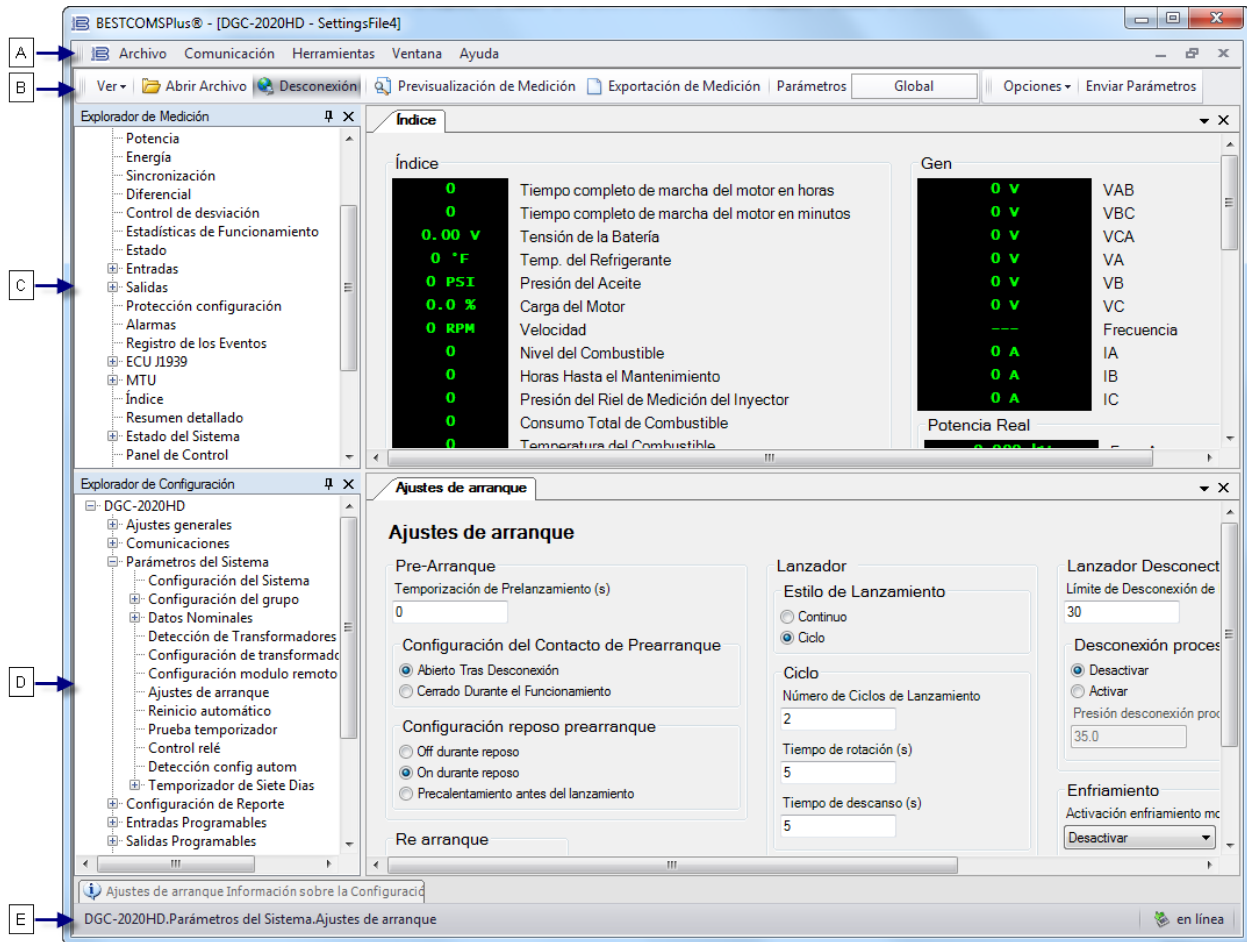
BESTCOMSPlus® - [DGC-2020HD - SettingsFile4]

A
Archivo Comunicación Herramientas Ventana Ayuda

B
Ver ▾ Abrir Archivo Desconexión Previsualización de Medición Exportación de Medición Parámetros Global Opciones ▾ Enviar Parámetros

Explorador de Medición
Potencia
Energía
Sincronización
Diferencial
Control de desviación
Estadísticas de Funcionamiento
Estado
Entradas
Salidas
Protección configuración
Alarmas
Registro de los Eventos
ECU J1939
MTU
Índice
Resumen detallado
Estado del Sistema
Panel de Control

C

Índice

Índice
| | |
|---|---|
| 0 | Tiempo completo de marcha del motor en horas |
| 0 | Tiempo completo de marcha del motor en minutos |
| 0.00 V | Tensión de la Batería |
| 0 °F | Temp. del Refrigerante |
| 0 PSI | Presión del Aceite |
| 0.0 % | Carga del Motor |
| 0 RPM | Velocidad |
| 0 | Nivel del Combustible |
| 0 | Horas Hasta el Mantenimiento |
| 0 | Presión del Riel de Medición del Inyector |
| 0 | Consumo Total de Combustible |
| 0 | Temperatura del Combustible |

Gen
| | |
|---|---|
| 0 V | VAB |
| 0 V | VBC |
| 0 V | VCA |
| 0 V | VA |
| 0 V | VB |
| 0 V | VC |
| --- | Frecuencia |
| 0 A | IA |
| 0 A | IB |
| 0 A | IC |

Potencia Real

Explorador de Configuración
DGC-2020HD
Ajustes generales
Comunicaciones
Parámetros del Sistema
Configuración del Sistema
Configuración del grupo
Datos Nominales
Detección de Transformadores
Configuración de transformado
Configuración modulo remoto
Ajustes de arranque
Reinicio automático
Prueba temporizador
Control relé
Detección config autom
Temporizador de Siete Dias
Configuración de Reporte
Entradas Programables
Salidas Programables

D

Ajustes de arranque

Ajustes de arranque

Pre-Arranque
Temporización de Prelanzamiento (s)
0
Configuración del Contacto de Prearranque
Abierto Tras Desconexión
Cerrado Durante el Funcionamiento
Configuración reposo prearranque
Off durante reposo
On durante reposo
Precalentamiento antes del lanzamiento

Re arranque

Lanzador
Estilo de Lanzamiento
Continuo
Ciclo
Ciclo
Número de Ciclos de Lanzamiento
2
Tiempo de rotación (s)
5
Tiempo de descanso (s)
5

Lanzador Desconect
Límite de Desconexión de
30
Desconexión proces
Desactivar
Activar
Presión desconexión proc
35.0

Enfriamiento
Activación enfriamiento mo
Desactivar

Ajustes de arranque Información sobre la Configuració

E
DGC-2020HD.Parámetros del Sistema.Ajustes de arranque
en línea